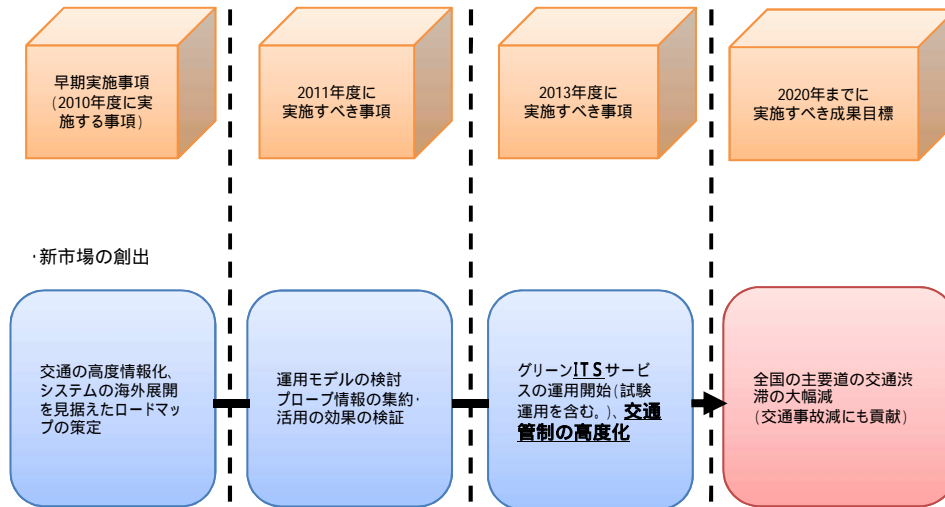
早期実施事項
(2010年度に実施する事項)

2011年度に
実施すべき事項

2013年度に
実施すべき事項

2020年までに
実施すべき成果目標

·新市場の創出

交通の高度情報化、システムの海外展開を見据えたロードマップの策定

運用モデルの検討
プローブ情報の集約·活用の効果の検証

グリーンITSサービスの運用開始(試験運用を含む。)、交通管制の高度化

全国の主要道の交通渋滞の大幅減
(交通事故減にも貢献)